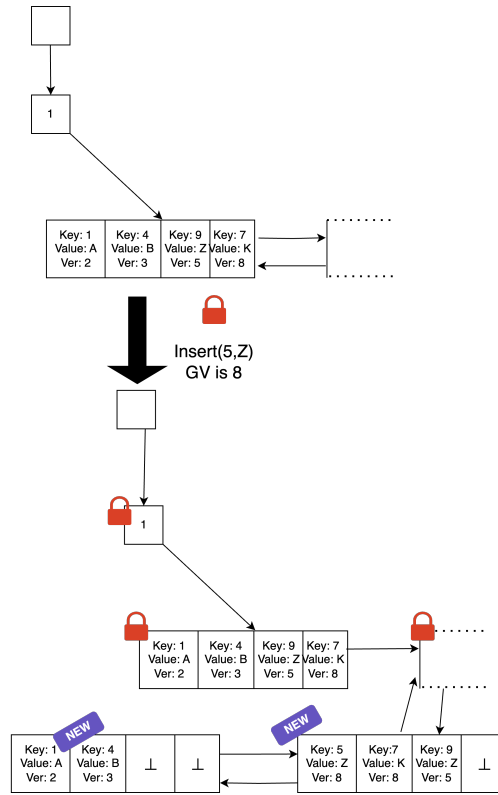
1

| Key: 1 Value: A Ver: 2 | Key: 4 Value: B Ver: 3 | Key: 9 Value: Z Ver: 5 | Key: 7 Value: K Ver: 8 |
|---|---|---|---|

Insert(5,Z)
GV is 8

1

| Key: 1 Value: A Ver: 2 | Key: 4 Value: B Ver: 3 | Key: 9 Value: Z Ver: 5 | Key: 7 Value: K Ver: 8 |
|---|---|---|---|

NEW

| Key: 1 Value: A Ver: 2 | Key: 4 Value: B Ver: 3 | ⊥ | ⊥ |
|---|---|---|---|

NEW

| Key: 5 Value: Z Ver: 8 | Key:7 Value: K Ver: 8 | Key: 9 Value: Z Ver: 5 | ⊥ |
|---|---|---|---|